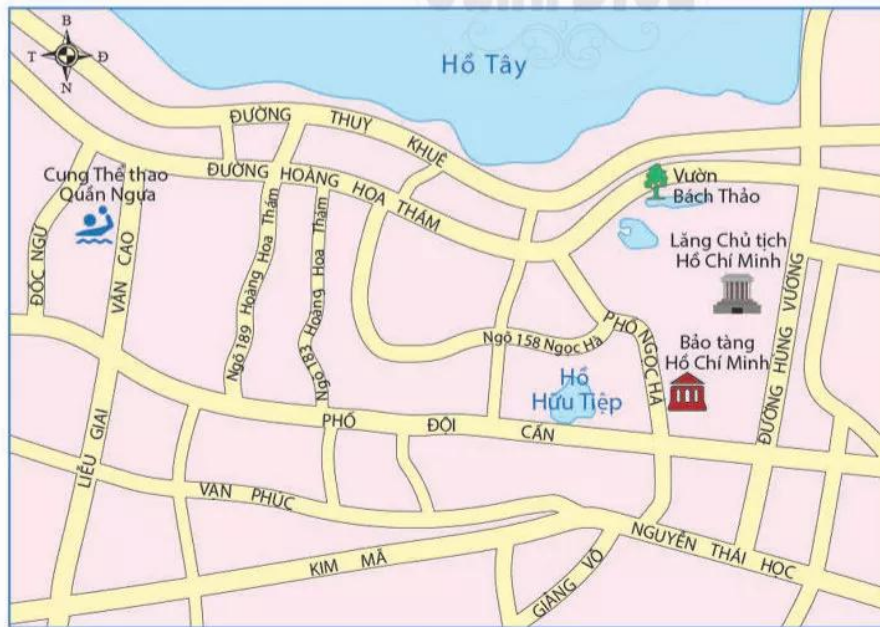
B
T
Đ
N

Hồ Tây

ĐƯỜNG THUỴ KHUÊ

ĐƯỜNG HOÀNG HOA THÁM

Cung Thể thao Quần Ngựa

Vườn Bách Thảo

Lăng Chủ tịch Hồ Chí Minh

ĐỐC NGỮ

VĂN CAO

Ngõ 189 Hoàng Hoa Thám

Ngõ 183 Hoàng Hoa Thám

Ngõ 158 Ngọc Hà

PHỐ NGỌC HÀ

ĐƯỜNG HÙNG VƯƠNG

Bảo tàng Hồ Chí Minh

Hồ Hữu Tiệp

PHỐ ĐỘI CẤN

LIỄU GIAI

VẠN PHÚC

NGUYỄN THÁI HỌC

KIM MÃ

GIẢNG VÕ